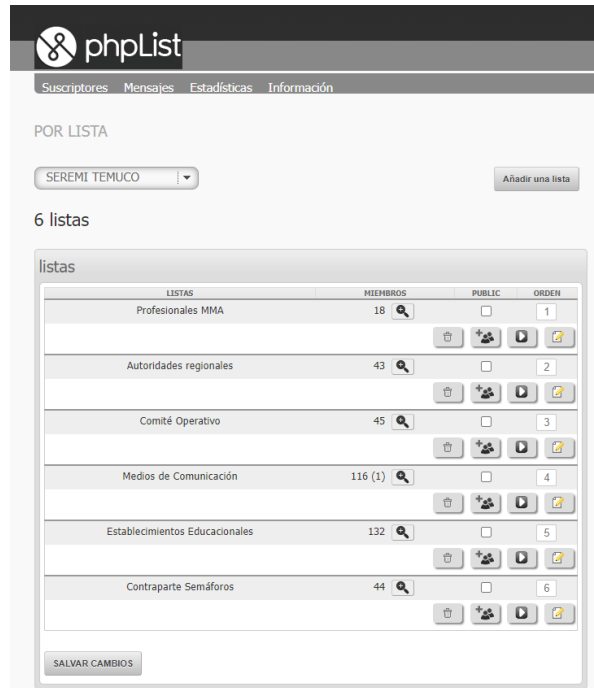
phpList

Suscriptores Mensajes Estadísticas Información

POR LISTA

SEREMI TEMUCO

Añadir una lista

6 listas

listas

| LISTAS | MIEMBROS | PUBLIC | ORDEN |
|---|---|---|---|
| Profesionales MMA | 18 | | 1 |
| Autoridades regionales | 43 | | 2 |
| Comité Operativo | 45 | | 3 |
| Medios de Comunicación | 116 (1) | | 4 |
| Establecimientos Educacionales | 132 | | 5 |
| Contraparte Semáforos | 44 | | 6 |

SALVAR CAMBIOS